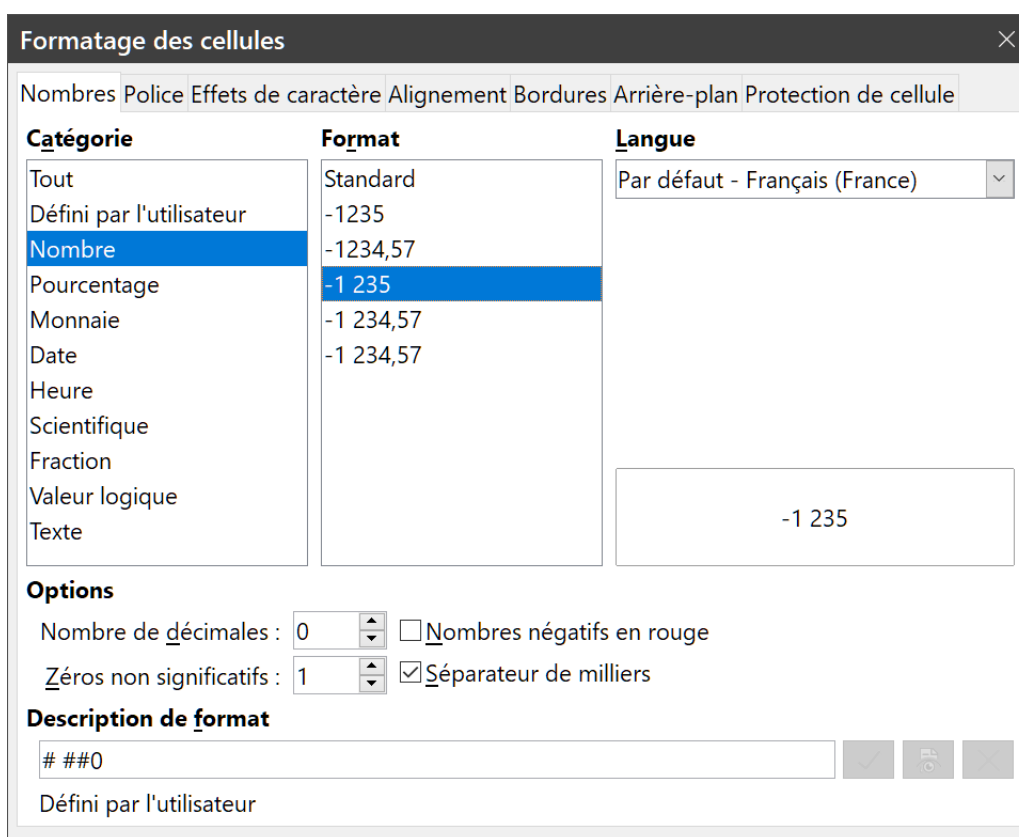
Formatage des cellules

Nombres Police Effets de caractère Alignement Bordures Arrière-plan Protection de cellule

Catégorie
Tout
Défini par l'utilisateur
Nombre
Pourcentage
Monnaie
Date
Heure
Scientifique
Fraction
Valeur logique
Texte

Format
Standard
-1235
-1234,57
-1 235
-1 234,57
-1 234,57

Langue
Par défaut - Français (France)

-1 235

Options
Nombre de décimales : 0
Nombres négatifs en rouge
Zéros non significatifs : 1
Séparateur de milliers

Description de format
# ##0

Défini par l'utilisateur